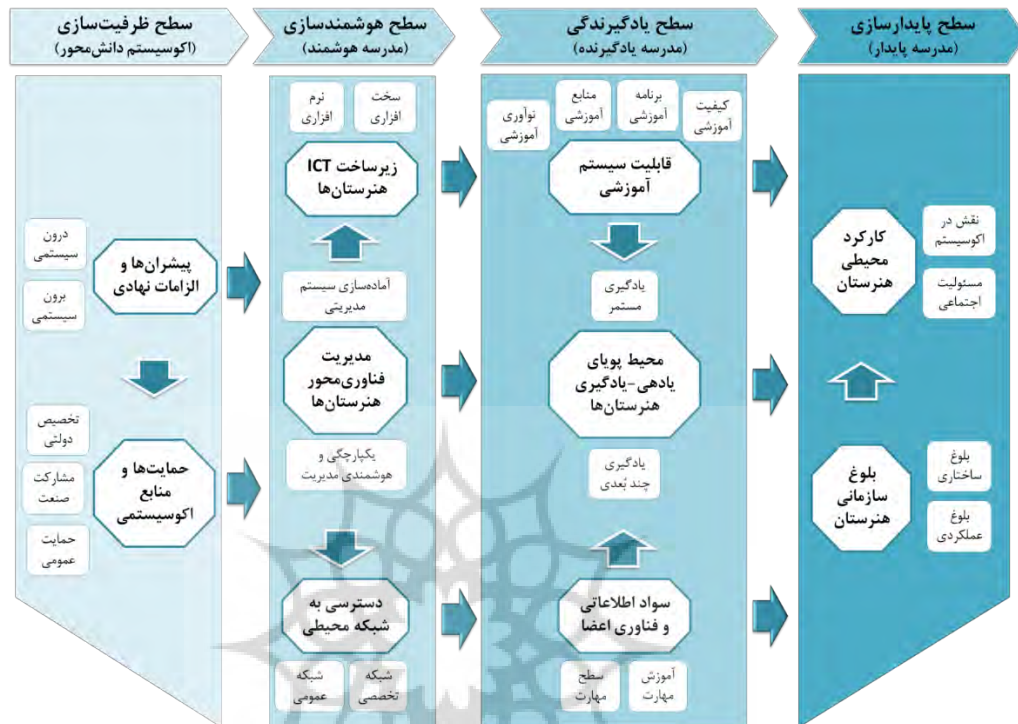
سطح ظرفیت‌سازی
(اکوسیستم دانش‌محور)

درون
سیستمی

برون
سیستمی

پیشران‌ها و
الزامات نهادی

تخصیص
دولتی

مشارکت
صنعت

حمایت
عمومی

حمایت‌ها و
منابع
اکوسیستمی

سطح هوشمندسازی
(مدرسه هوشمند)

سخت
افزاری

نرم
افزاری

زیرساخت ICT
هنرستان‌ها

آماده‌سازی سیستم
مدیریتی

مدیریت
فناوری‌محور
هنرستان‌ها

یکپارچگی و
هوشمندی مدیریت

دسترسی به
شبکه محیطی

شبکه
تخصصی

شبکه
عمومی

سطح یادگیرندگی
(مدرسه یادگیرنده)

کیفیت
آموزشی

برنامه
آموزشی

منابع
آموزشی

نوآوری
آموزشی

قابلیت سیستم
آموزشی

یادگیری
مستمر

محیط پویای
یادهی-یادگیری
هنرستان‌ها

یادگیری
چند بُعدی

سواد اطلاعاتی
و فناوری اعضا

آموزش
مهارت

سطح
مهارت

سطح پایدارسازی
(مدرسه پایدار)

نقش در
اکوسیستم

مسئولیت
اجتماعی

کارکرد
محیطی
هنرستان

بلوغ
ساختاری

بلوغ
عملکردی

بلوغ
سازمانی
هنرستان